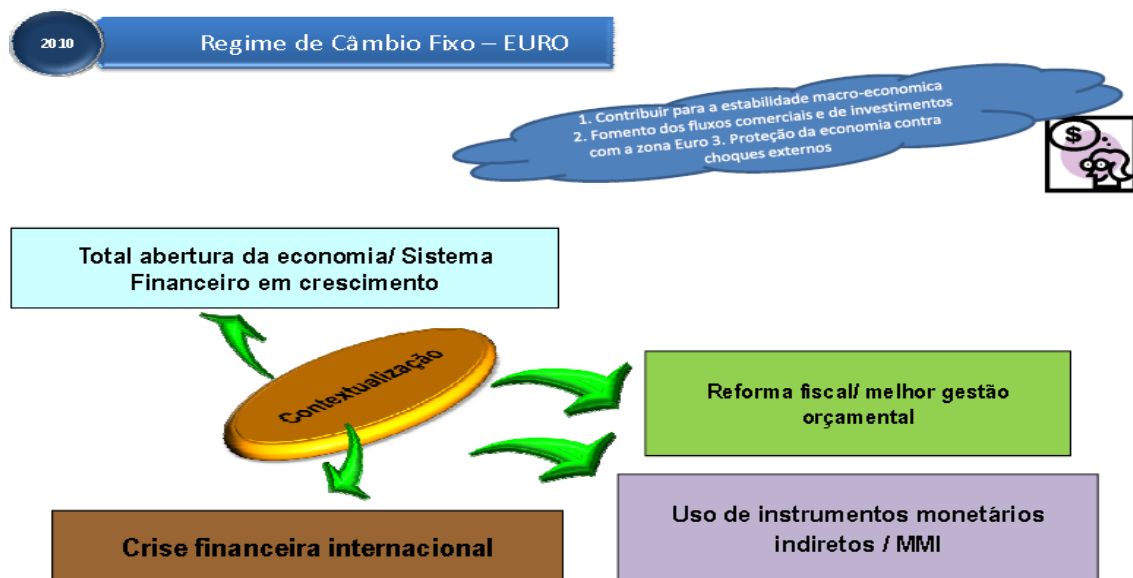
2010

Regime de Câmbio Fixo – EURO

1. Contribuir para a estabilidade macro-economica 2. Fomento dos fluxos comerciais e de investimentos com a zona Euro 3. Proteção da economia contra choques externos

$

Total abertura da economia/ Sistema Financeiro em crescimento

Contextualização

Reforma fiscal/ melhor gestão orçamental

Uso de instrumentos monetários indiretos / MMI

Crise financeira internacional